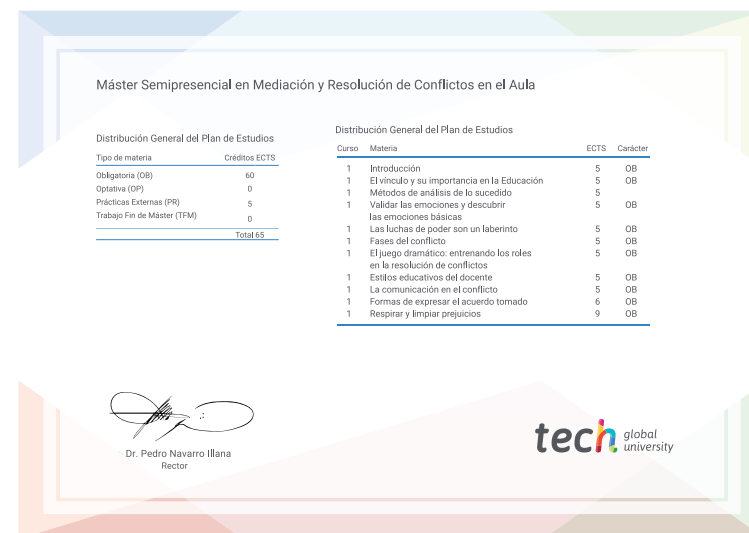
Máster Semipresencial en Mediación y Resolución de Conflictos en el Aula

Distribución General del Plan de Estudios

| Tipo de materia | Créditos ECTS |
|---|---|
| Obligatoria (OB) | 60 |
| Optativa (OP) | 0 |
| Prácticas Externas (PR) | 5 |
| Trabajo Fin de Máster (TFM) | 0 |
| | Total 65 |

Distribución General del Plan de Estudios

| Curso | Materia | ECTS | Carácter |
|---|---|---|---|
| 1 | Introducción | 5 | OB |
| 1 | El vínculo y su importancia en la Educación | 5 | OB |
| 1 | Métodos de análisis de lo sucedido | 5 | |
| 1 | Validar las emociones y descubrir las emociones básicas | 5 | OB |
| 1 | Las luchas de poder son un laberinto | 5 | OB |
| 1 | Fases del conflicto | 5 | OB |
| 1 | El juego dramático: entrenando los roles en la resolución de conflictos | 5 | OB |
| 1 | Estilos educativos del docente | 5 | OB |
| 1 | La comunicación en el conflicto | 5 | OB |
| 1 | Formas de expresar el acuerdo tomado | 6 | OB |
| 1 | Respirar y limpiar prejuicios | 9 | OB |

Dr. Pedro Navarro Illana
Rector

tech global university